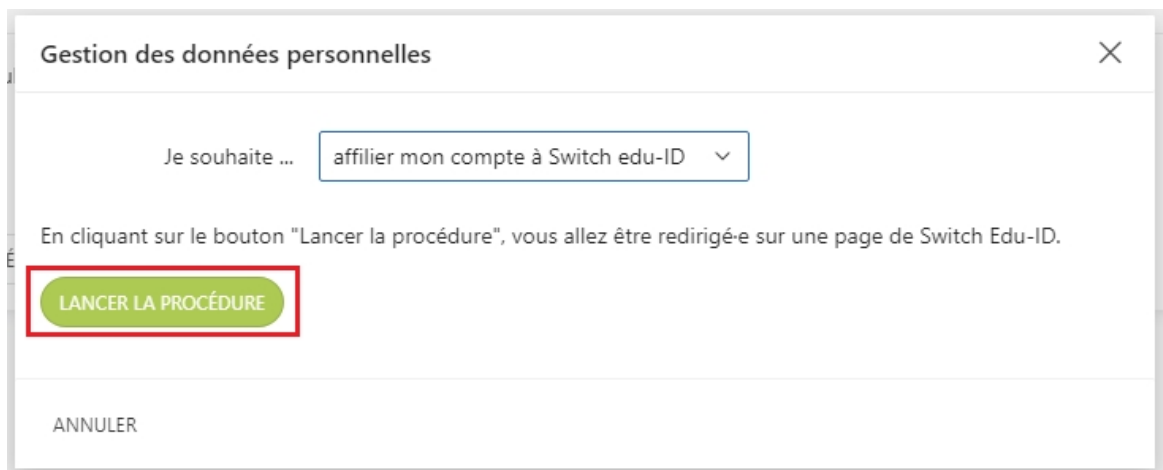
Gestion des données personnelles

Je souhaite ... affilier mon compte à Switch edu-ID

En cliquant sur le bouton "Lancer la procédure", vous allez être redirigé·e sur une page de Switch Edu-ID.

LANCER LA PROCÉDURE

ANNULER